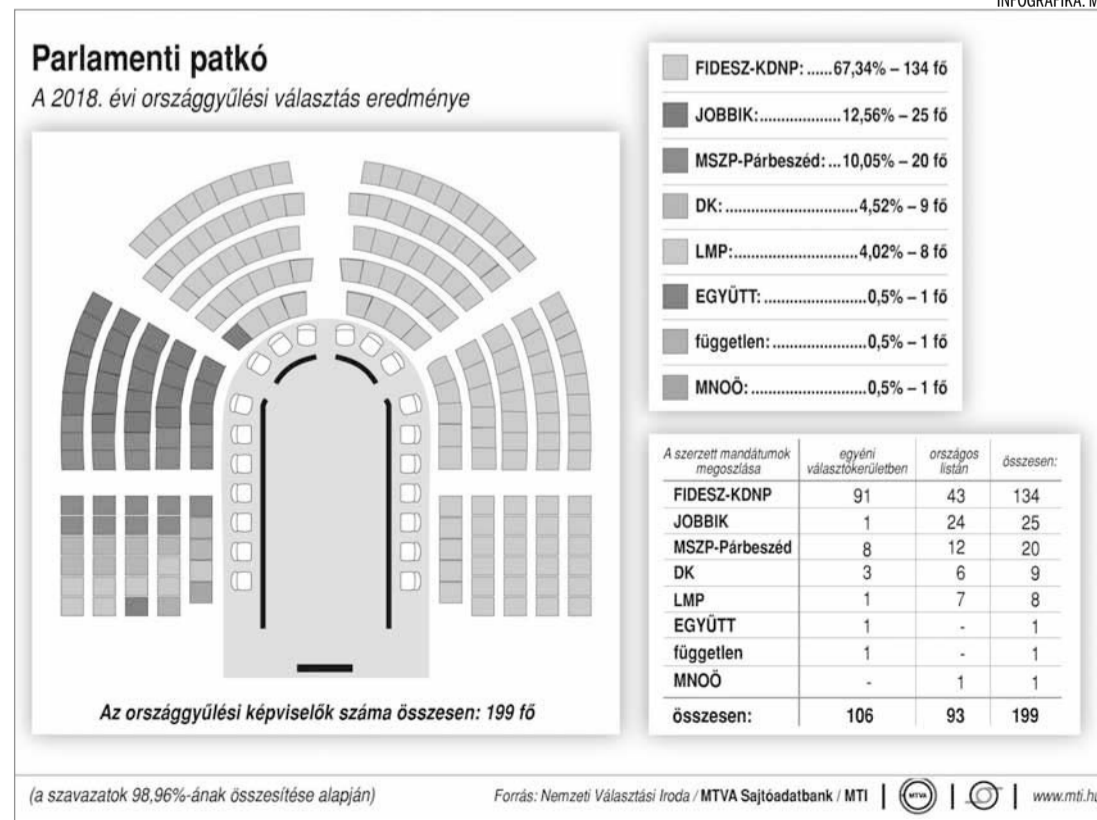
INFOGRAFIKA: M

Parlamenti patkó

A 2018. évi országgyűlési választás eredménye

FIDESZ-KDNP: ......67,34% – 134 fő
JOBBIK: ..................12,56% – 25 fő
MSZP-Párbeszéd: ...10,05% – 20 fő
DK: ...............................4,52% – 9 fő
LMP: .............................4,02% – 8 fő
EGYÜTT: .........................0,5% – 1 fő
független: ......................0,5% – 1 fő
MNOÖ: ............................0,5% – 1 fő

| A szerzett mandátumok megoszlása | egyéni választókerületben | országos listán | összesen: |
|---|---|---|---|
| FIDESZ-KDNP | 91 | 43 | 134 |
| JOBBIK | 1 | 24 | 25 |
| MSZP-Párbeszéd | 8 | 12 | 20 |
| DK | 3 | 6 | 9 |
| LMP | 1 | 7 | 8 |
| EGYÜTT | 1 | - | 1 |
| független | 1 | - | 1 |
| MNOÖ | - | 1 | 1 |
| összesen: | 106 | 93 | 199 |

Az országgyűlési képviselők száma összesen: 199 fő

(a szavazatok 98,96%-ának összesítése alapján)

Forrás: Nemzeti Választási Iroda / MTVA Sajtóadatbank / MTI | MTVA | | www.mti.hu